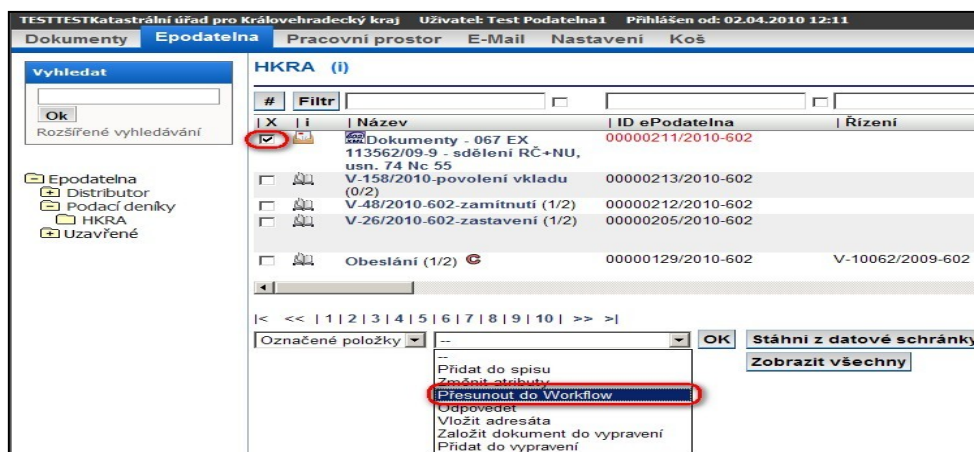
TESTTESTKatastrální úřad pro Královehradecký kraj Uživatel: Test Podatelna1 Přihlášen od: 02.04.2010 12:11

Dokumenty Epodatelna Pracovní prostor E-Mail Nastavení Koš

Vyhledat

Ok

Rozšířené vyhledávání

Epodatelna
Distributor
Podací deníky
HKRA
Uzavřené

HKRA (i)

# Filtr

| X | i | Název | ID ePodatelna | Řízení |
|---|---|---|---|---|
| ☑ | | Dokumenty - 067 EX 113562/09-9 - sdělení RČ+NU, usn. 74 Nc 55 | 00000211/2010-602 | |
| ☐ | | V-158/2010-povolení vkladu (0/2) | 00000213/2010-602 | |
| ☐ | | V-48/2010-602-zamítnutí (1/2) | 00000212/2010-602 | |
| ☐ | | V-26/2010-602-zastavení (1/2) | 00000205/2010-602 | |
| ☐ | | Obeslání (1/2) C | 00000129/2010-602 | V-10062/2009-602 |

|< << | 1 | 2 | 3 | 4 | 5 | 6 | 7 | 8 | 9 | 10 | >> >|

Označené položky -- OK Stáhni z datové schránky

Zobrazit všechny

--
Přidat do spisu
Změnit atributy
Přesunout do Workflow
Odpovědět
Vložit adresáta
Založit dokument do vypravení
Přidat do vypravení